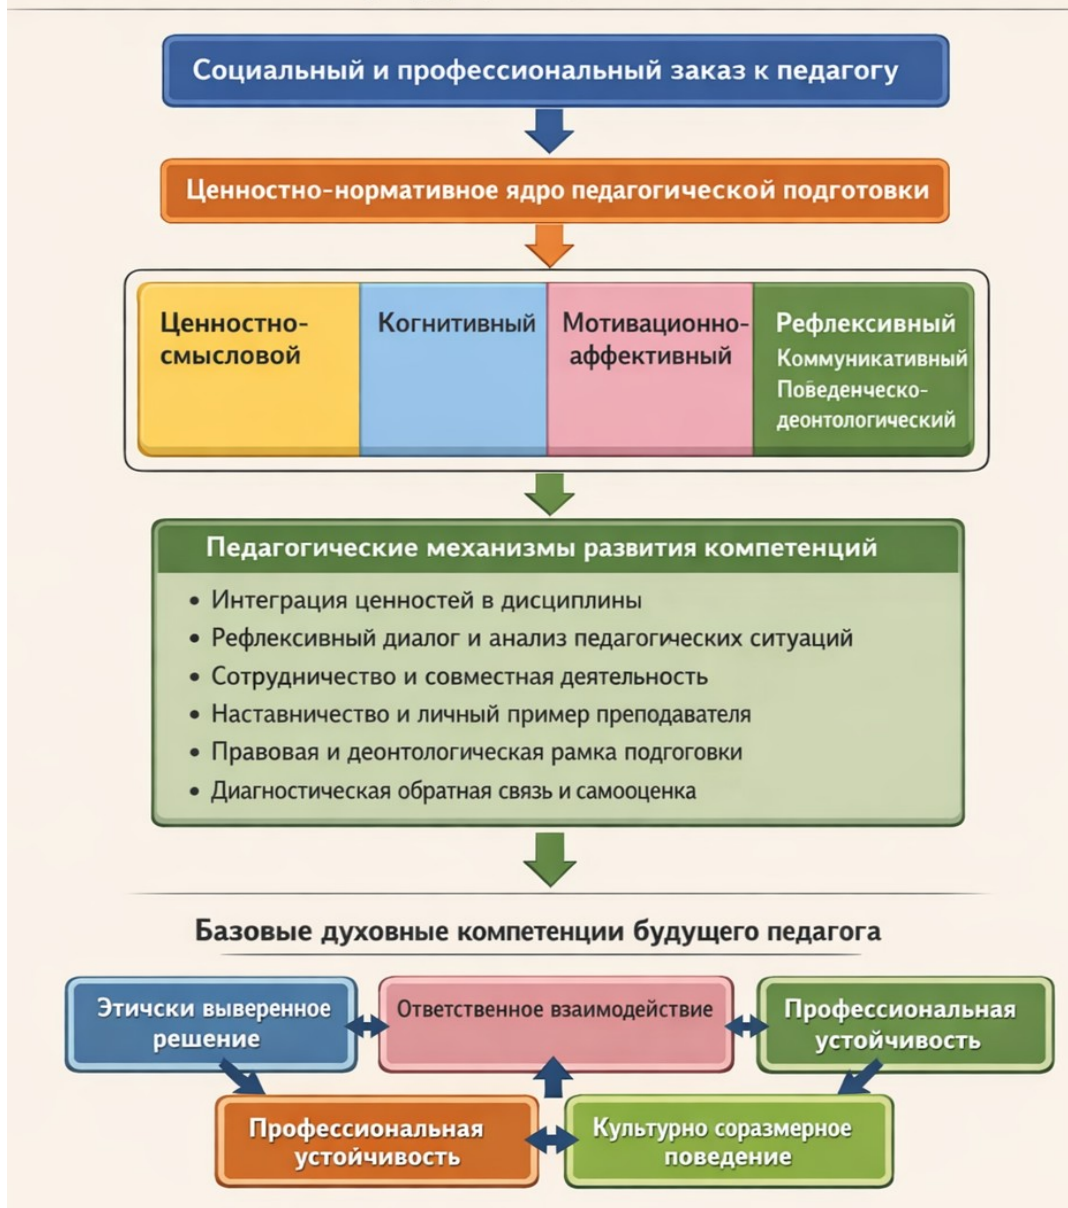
Социальный и профессиональный заказ к педагогу

Ценностно-нормативное ядро педагогической подготовки

Ценностно-смысловой

Когнитивный

Мотивационно-аффективный

Рефлексивный
Коммуникативный
Поведенческо-деонтологический

Педагогические механизмы развития компетенций

• Интеграция ценностей в дисциплины
• Рефлексивный диалог и анализ педагогических ситуаций
• Сотрудничество и совместная деятельность
• Наставничество и личный пример преподавателя
• Правовая и деонтологическая рамка подгоговки
• Диагностическая обратная связь и самооценка

Базовые духовные компетенции будущего педагога

Этически выверенное решение

Ответственное взаимодействие

Профессиональная устойчивость

Профессиональная устойчивость

Культурно соразмерное поведение